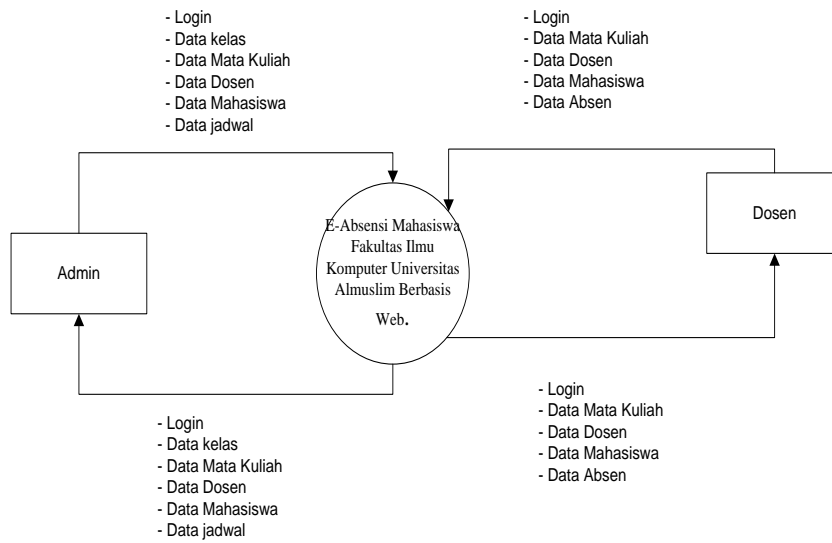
- Login
- Data kelas
- Data Mata Kuliah
- Data Dosen
- Data Mahasiswa
- Data jadwal

- Login
- Data Mata Kuliah
- Data Dosen
- Data Mahasiswa
- Data Absen

Admin

E-Absensi Mahasiswa Fakultas Ilmu Komputer Universitas Almuslim Berbasis Web.

Dosen

- Login
- Data Mata Kuliah
- Data Dosen
- Data Mahasiswa
- Data Absen

- Login
- Data kelas
- Data Mata Kuliah
- Data Dosen
- Data Mahasiswa
- Data jadwal